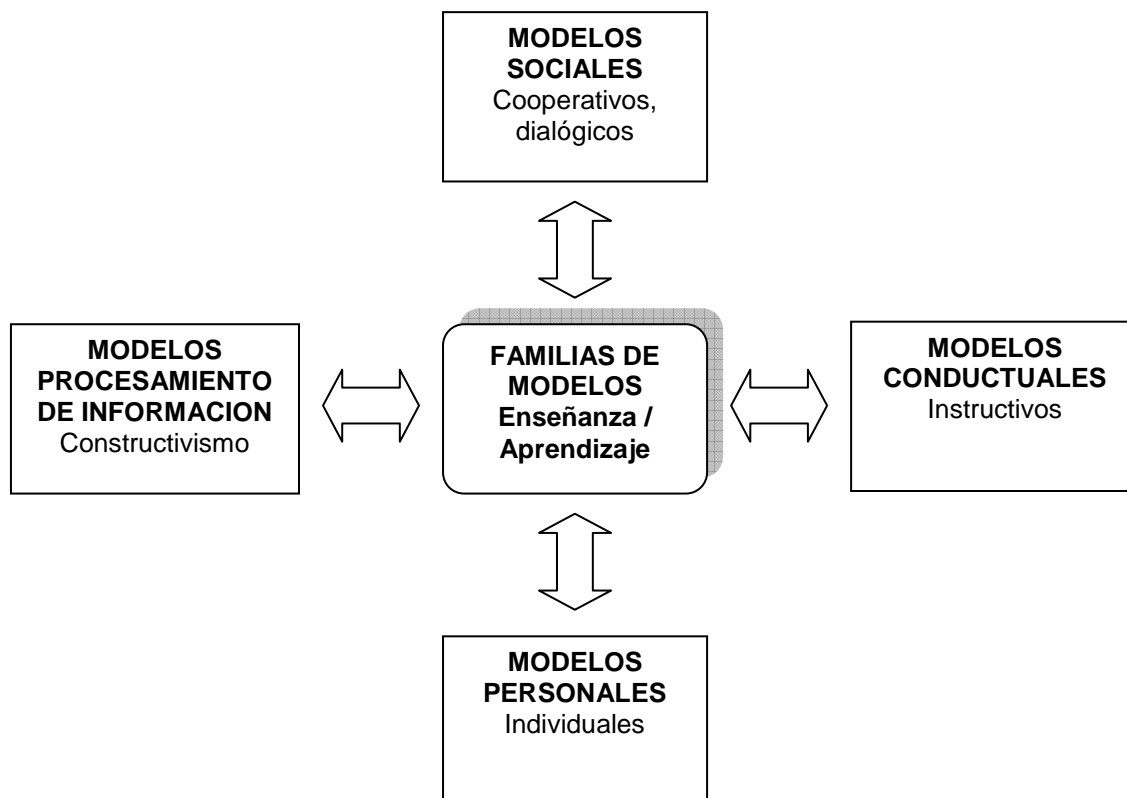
MODELOS SOCIALES
Cooperativos, dialógicos

MODELOS PROCESAMIENTO DE INFORMACION
Constructivismo

FAMILIAS DE MODELOS
Enseñanza / Aprendizaje

MODELOS CONDUCTUALES
Instructivos

MODELOS PERSONALES
Individuales